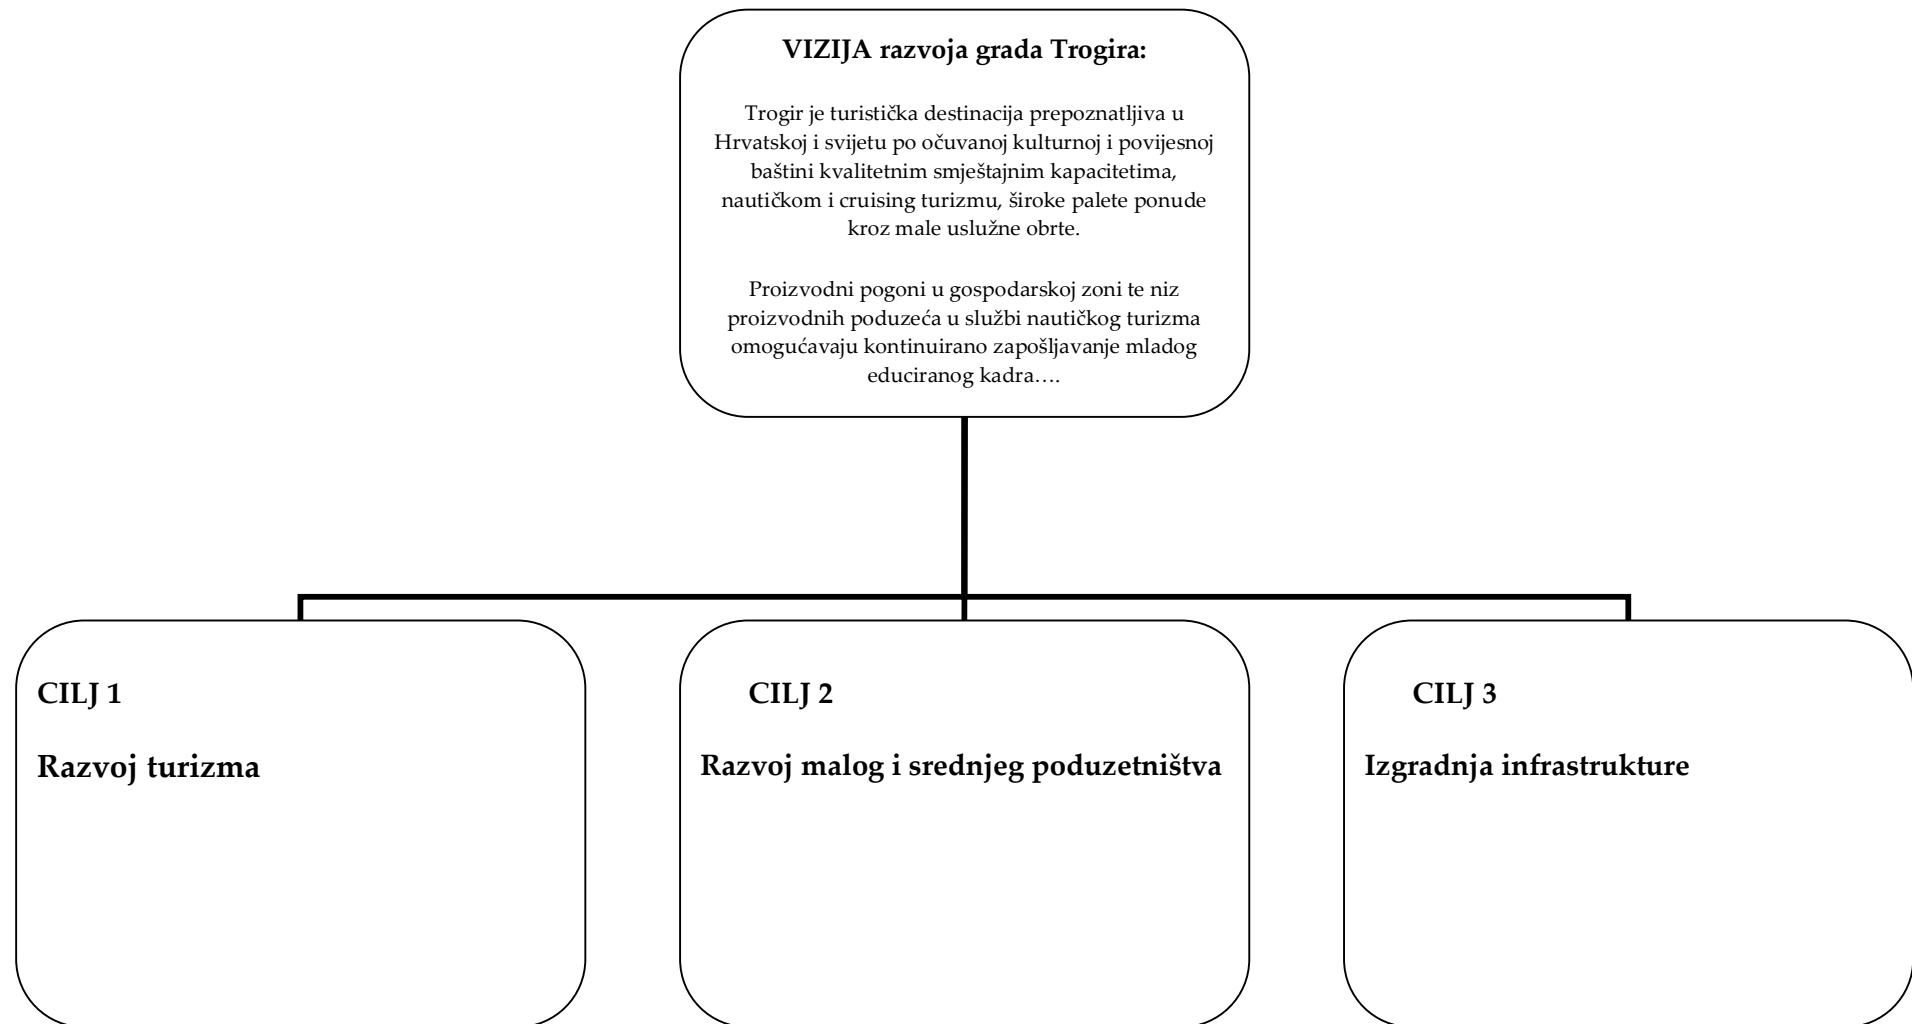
VIZIJA razvoja grada Trogira:

Trogir je turistička destinacija prepoznatljiva u Hrvatskoj i svijetu po očuvanoj kulturnoj i povijesnoj baštini kvalitetnim smještajnim kapacitetima, nautičkom i cruising turizmu, široke palete ponude kroz male uslužne obrte.

Proizvodni pogoni u gospodarskoj zoni te niz proizvodnih poduzeća u službi nautičkog turizma omogućavaju kontinuirano zapošljavanje mladog educiranog kadra….

CILJ 1

Razvoj turizma

CILJ 2

Razvoj malog i srednjeg poduzetništva

CILJ 3

Izgradnja infrastrukture